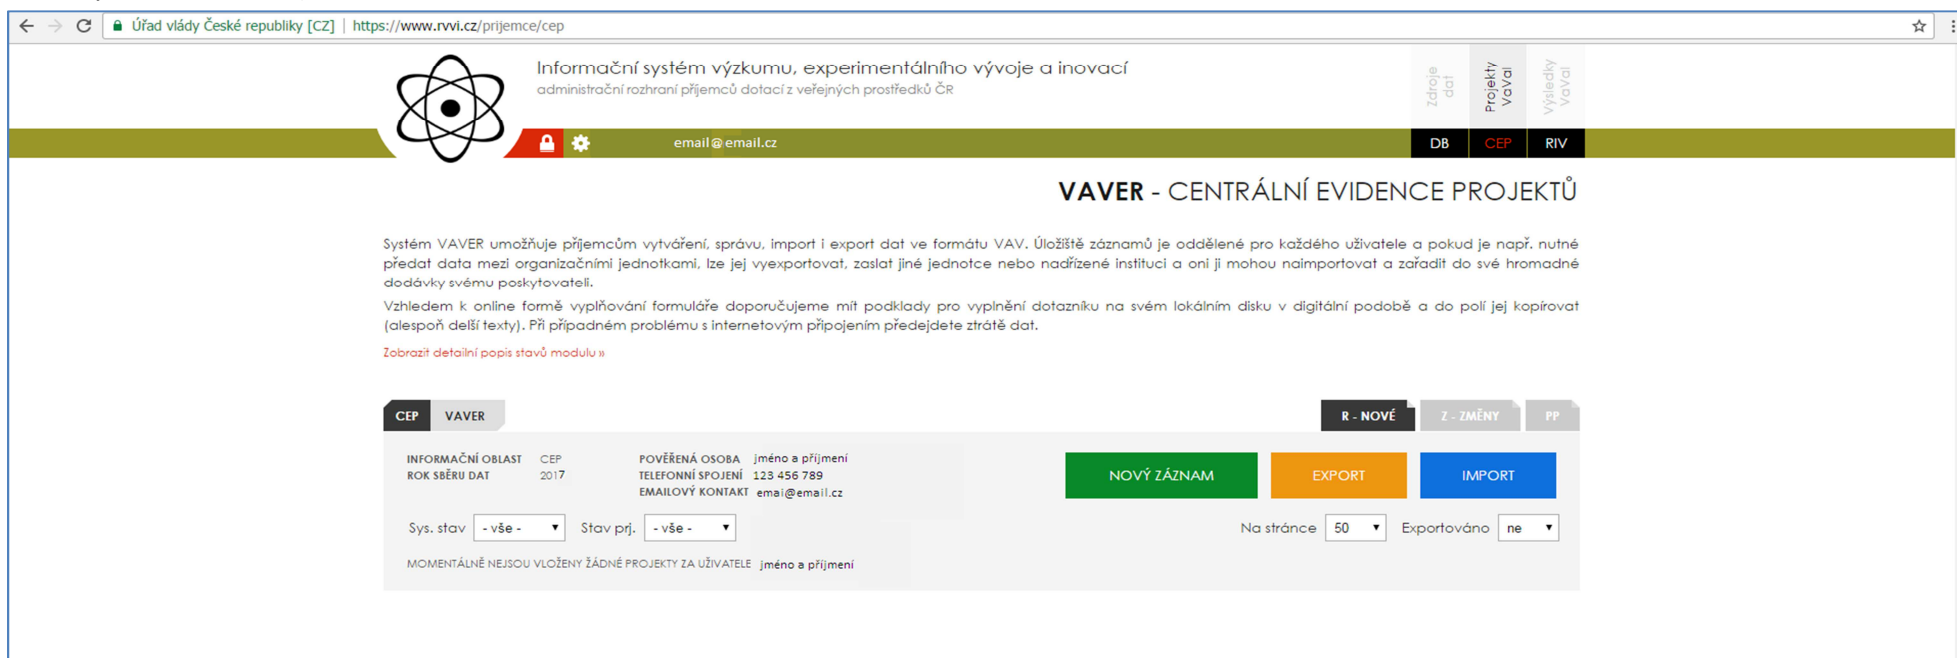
Úřad vlády České republiky [CZ] | https://www.rvvi.cz/prijemce/cep

Informační systém výzkumu, experimentálního vývoje a inovací
administrační rozhraní příjemců dotací z veřejných prostředků ČR

Zdroje dat
Projekty VaVaI
Výsledky VaVaI

email@email.cz

DB CEP RIV

VAVER - CENTRÁLNÍ EVIDENCE PROJEKTŮ

Systém VAVER umožňuje příjemcům vytváření, správu, import i export dat ve formátu VAV. Úložiště záznamů je oddělené pro každého uživatele a pokud je např. nutné předat data mezi organizačními jednotkami, lze jej vyexportovat, zaslat jiné jednotce nebo nadřízené instituci a oni ji mohou naimportovat a zařadit do své hromadné dodávky svému poskytovateli.

Vzhledem k online formě vyplňování formuláře doporučujeme mít podklady pro vyplnění dotazníku na svém lokálním disku v digitální podobě a do polí jej kopírovat (alespoň delší texty). Při případném problému s internetovým připojením předejdete ztrátě dat.

Zobrazit detailní popis stavů modulu »

CEP VAVER

R - NOVÉ Z - ZMĚNY PP

INFORMAČNÍ OBLAST CEP
ROK SBĚRU DAT 2017

POVĚŘENÁ OSOBA jméno a příjmení
TELEFONNÍ SPOJENÍ 123 456 789
EMAILOVÝ KONTAKT emai@email.cz

NOVÝ ZÁZNAM EXPORT IMPORT

Sys. stav - vše -
Stav prj. - vše -

Na stránce 50
Exportováno ne

MOMENTÁLNĚ NEJSOU VLOŽENY ŽÁDNÉ PROJEKTY ZA UŽIVATELE jméno a příjmení